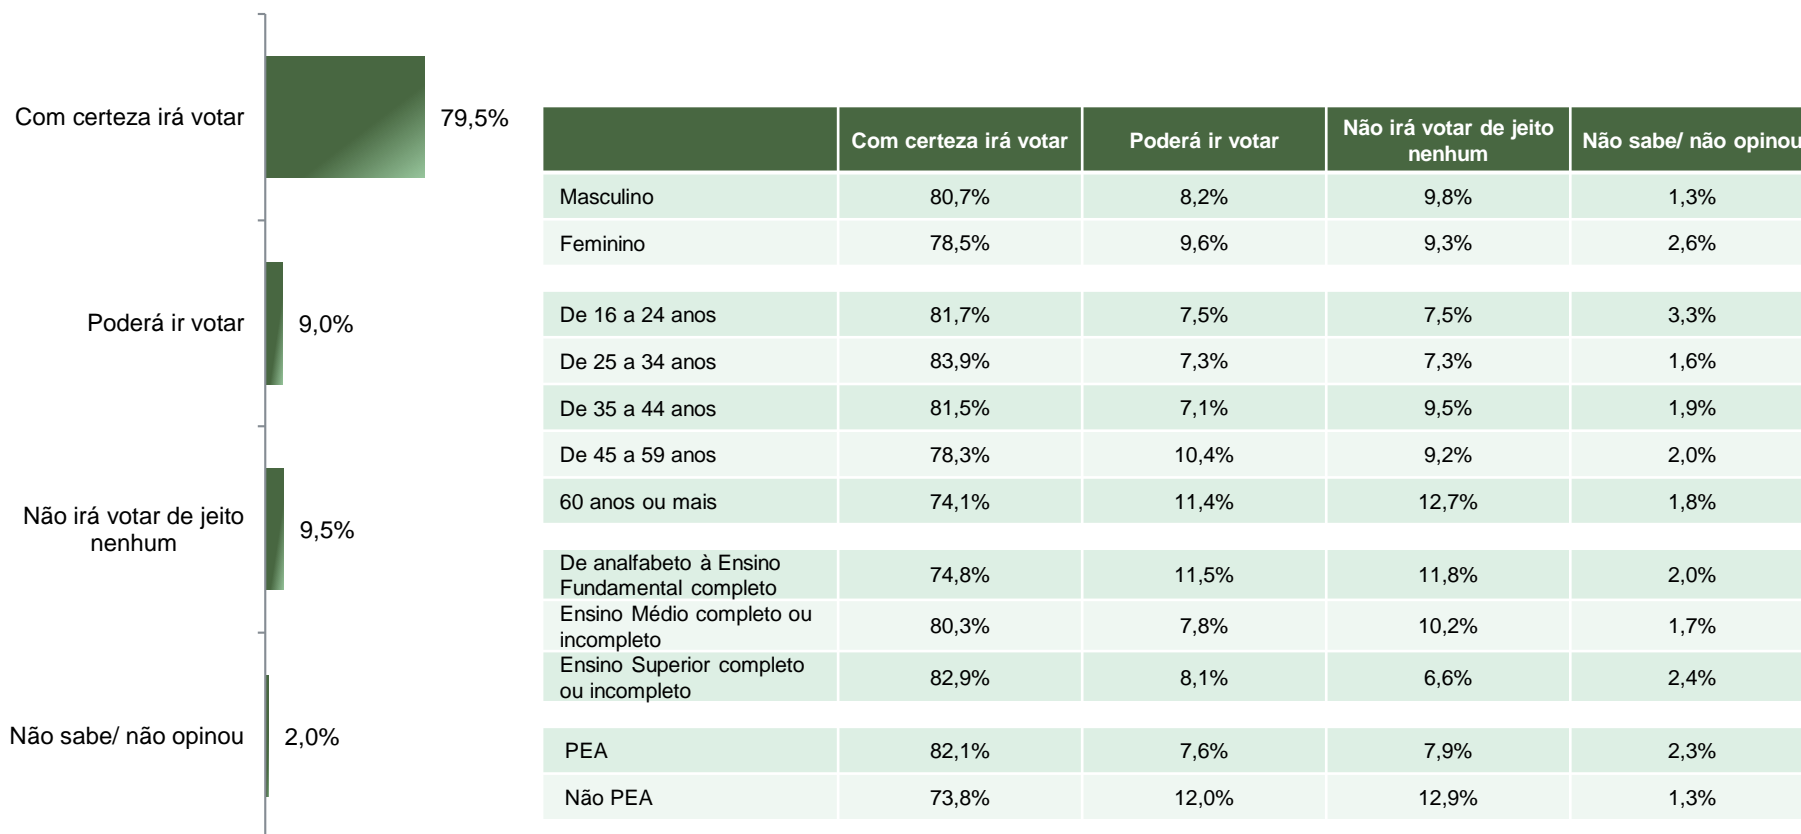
Com certeza irá votar 79,5%

Poderá ir votar 9,0%

Não irá votar de jeito nenhum 9,5%

Não sabe/ não opinou 2,0%

| | Com certeza irá votar | Poderá ir votar | Não irá votar de jeito nenhum | Não sabe/ não opinou |
|---|---|---|---|---|
| Masculino | 80,7% | 8,2% | 9,8% | 1,3% |
| Feminino | 78,5% | 9,6% | 9,3% | 2,6% |
| De 16 a 24 anos | 81,7% | 7,5% | 7,5% | 3,3% |
| De 25 a 34 anos | 83,9% | 7,3% | 7,3% | 1,6% |
| De 35 a 44 anos | 81,5% | 7,1% | 9,5% | 1,9% |
| De 45 a 59 anos | 78,3% | 10,4% | 9,2% | 2,0% |
| 60 anos ou mais | 74,1% | 11,4% | 12,7% | 1,8% |
| De analfabeto à Ensino Fundamental completo | 74,8% | 11,5% | 11,8% | 2,0% |
| Ensino Médio completo ou incompleto | 80,3% | 7,8% | 10,2% | 1,7% |
| Ensino Superior completo ou incompleto | 82,9% | 8,1% | 6,6% | 2,4% |
| PEA | 82,1% | 7,6% | 7,9% | 2,3% |
| Não PEA | 73,8% | 12,0% | 12,9% | 1,3% |